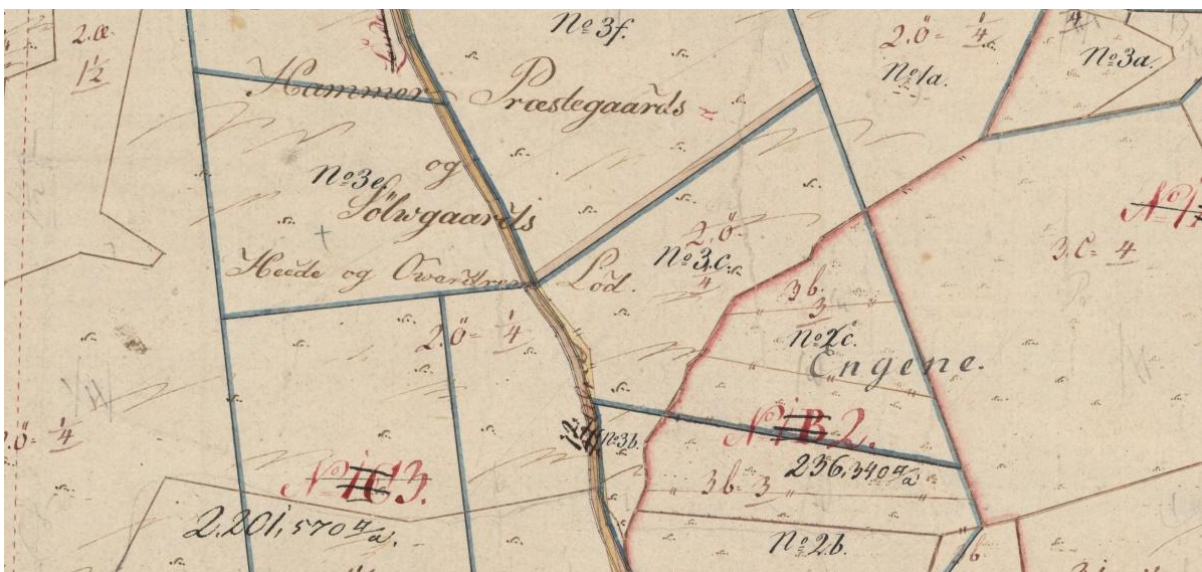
2.a
1/2

No 3f.
2.0" 1/4
No 1a.
No 3a.

Hammer Præstegaards og Sölwgaards Heede og Qvarstrøm Lod.

No 3e

2.0"
No 3c.
4

No 1
3.C 4

3b
3
No 2c.
Engene.

2.0" 1/4

.0" 1/4

No 3b.

No B 2.
236,340 □
3b 3

No C 3.
2.201,570 4/□.

No 2b.